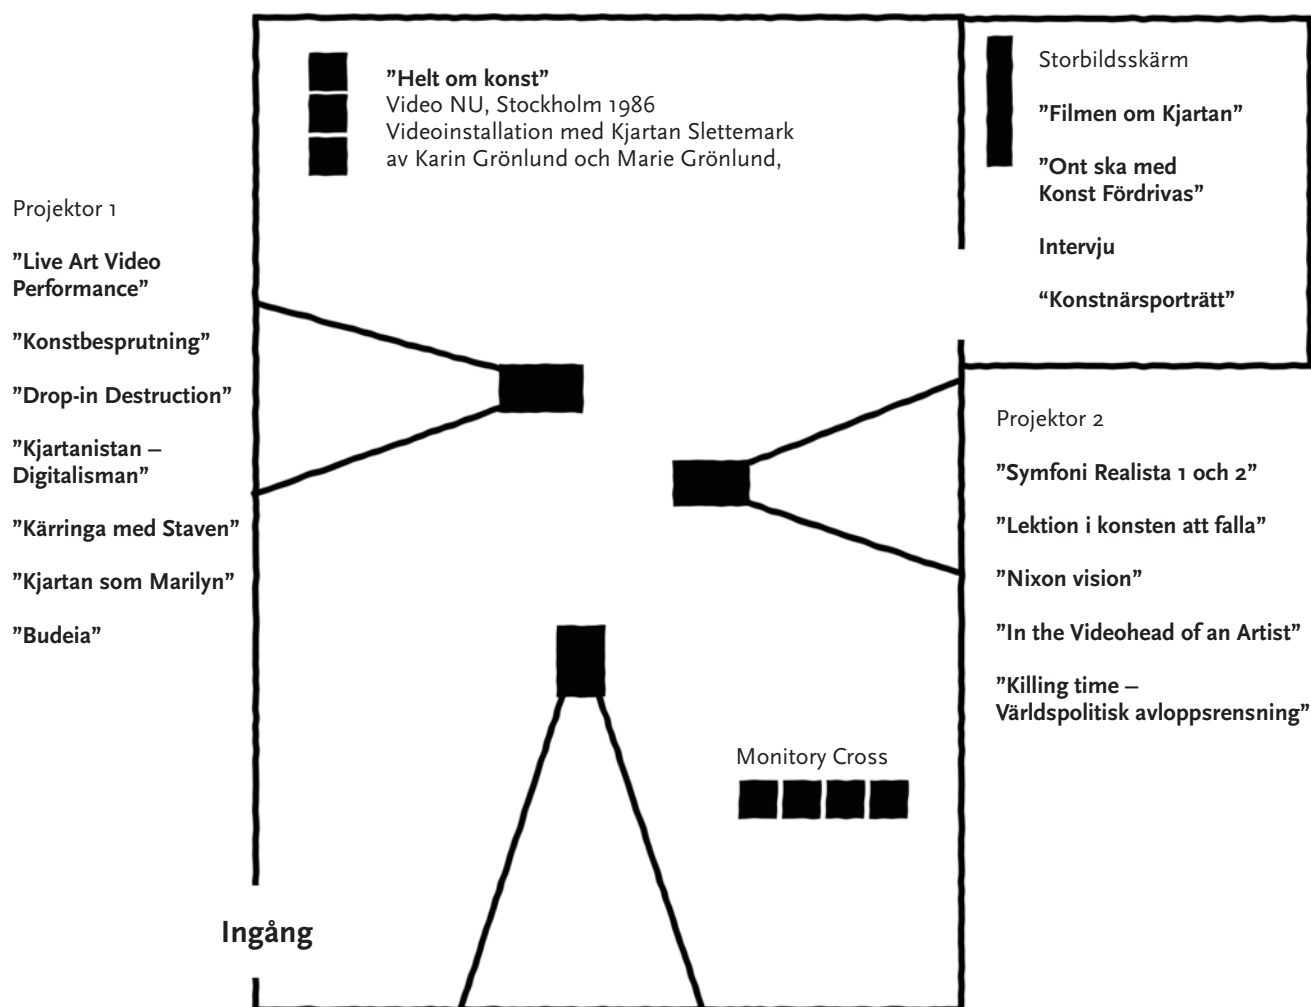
"Helt om konst"
Video NU, Stockholm 1986
Videoinstallation med Kjartan Slettemark av Karin Grönlund och Marie Grönlund,

Storbildsskärm

"Filmen om Kjartan"

"Ont ska med Konst Fördrivas"

Intervju

"Konstnärsporträtt"

Projektor 1

"Live Art Video Performance"

"Konstbesprutning"

"Drop-in Destruction"

"Kjartanistan – Digitalisman"

"Kärringa med Staven"

"Kjartan som Marilyn"

"Budeia"

Projektor 2

"Symfoni Realista 1 och 2"

"Lektion i konsten att falla"

"Nixon vision"

"In the Videohead of an Artist"

"Killing time – Världspolitisk avloppsrensning"

Monitory Cross

Ingång